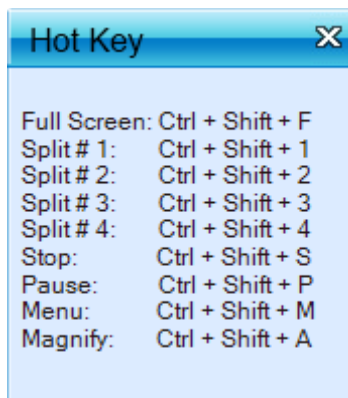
Hot Key

Full Screen: Ctrl + Shift + F
Split # 1: Ctrl + Shift + 1
Split # 2: Ctrl + Shift + 2
Split # 3: Ctrl + Shift + 3
Split # 4: Ctrl + Shift + 4
Stop: Ctrl + Shift + S
Pause: Ctrl + Shift + P
Menu: Ctrl + Shift + M
Magnify: Ctrl + Shift + A